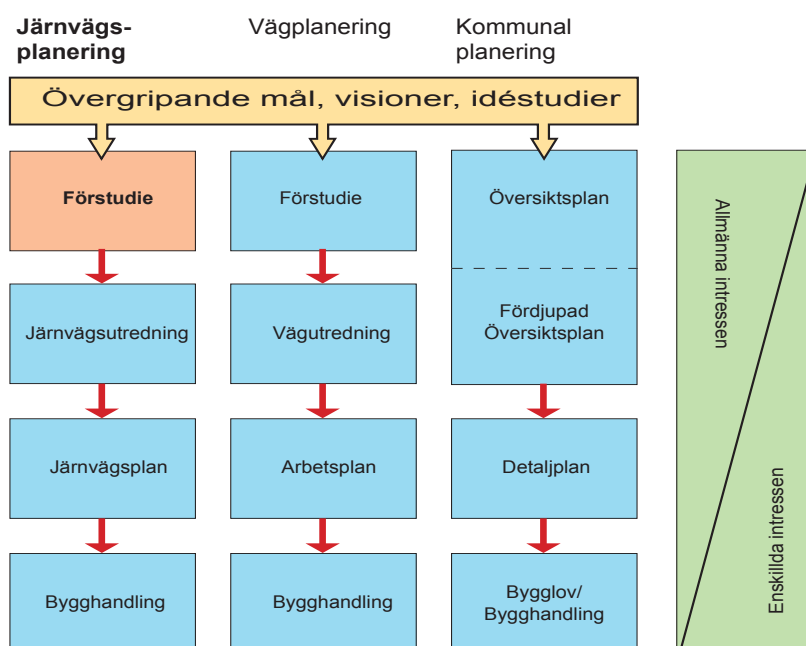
Järnvägsplanering

Vägplanering

Kommunal planering

Övergripande mål, visioner, idéstudier

Förstudie

Förstudie

Översiktsplan

Fördjupad Översiktsplan

Järnvägsutredning

Vägutredning

Järnvägsplan

Arbetsplan

Detaljplan

Bygghandling

Bygghandling

Bygglov/ Bygghandling

Allmänna intressen

Enskilda intressen